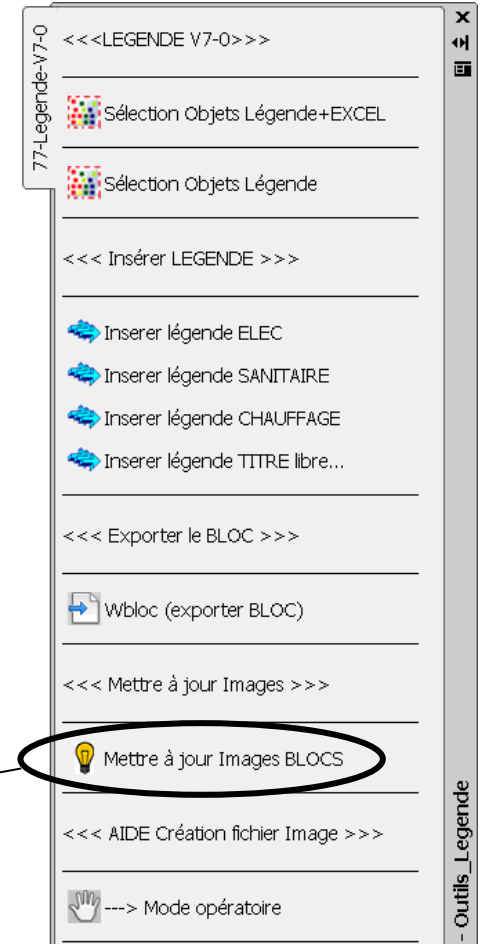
77-Legende-V7-0

<<<LEGENDE V7-0>>>

Sélection Objets Légende+EXCEL

Sélection Objets Légende

<<< Insérer LEGENDE >>>

Inserer légende ELEC

Inserer légende SANITAIRE

Inserer légende CHAUFFAGE

Inserer légende TITRE libre...

<<< Exporter le BLOC >>>

Wbloc (exporter BLOC)

<<< Mettre à jour Images >>>

Mettre à jour Images BLOCS

<<< AIDE Création fichier Image >>>

---> Mode opératoire

- Outils_Legende